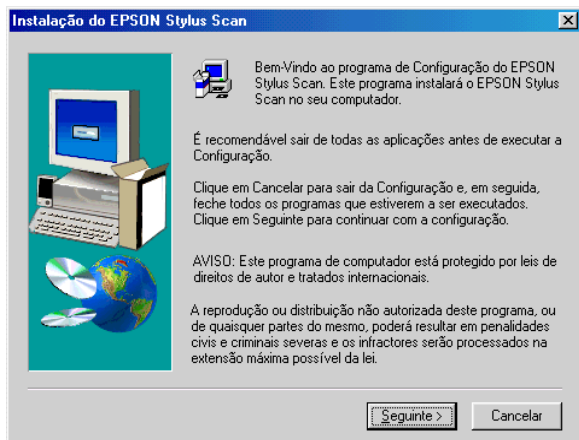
Instalação do EPSON Stylus Scan

Bem-Vindo ao programa de Configuração do EPSON Stylus Scan. Este programa instalará o EPSON Stylus Scan no seu computador.

É recomendável sair de todas as aplicações antes de executar a Configuração.

Clique em Cancelar para sair da Configuração e, em seguida, feche todos os programas que estiverem a ser executados. Clique em Seguinte para continuar com a configuração.

AVISO: Este programa de computador está protegido por leis de direitos de autor e tratados internacionais.

A reprodução ou distribuição não autorizada deste programa, ou de quaisquer partes do mesmo, poderá resultar em penalidades civis e criminais severas e os infractores serão processados na extensão máxima possível da lei.

Seguinte >

Cancelar